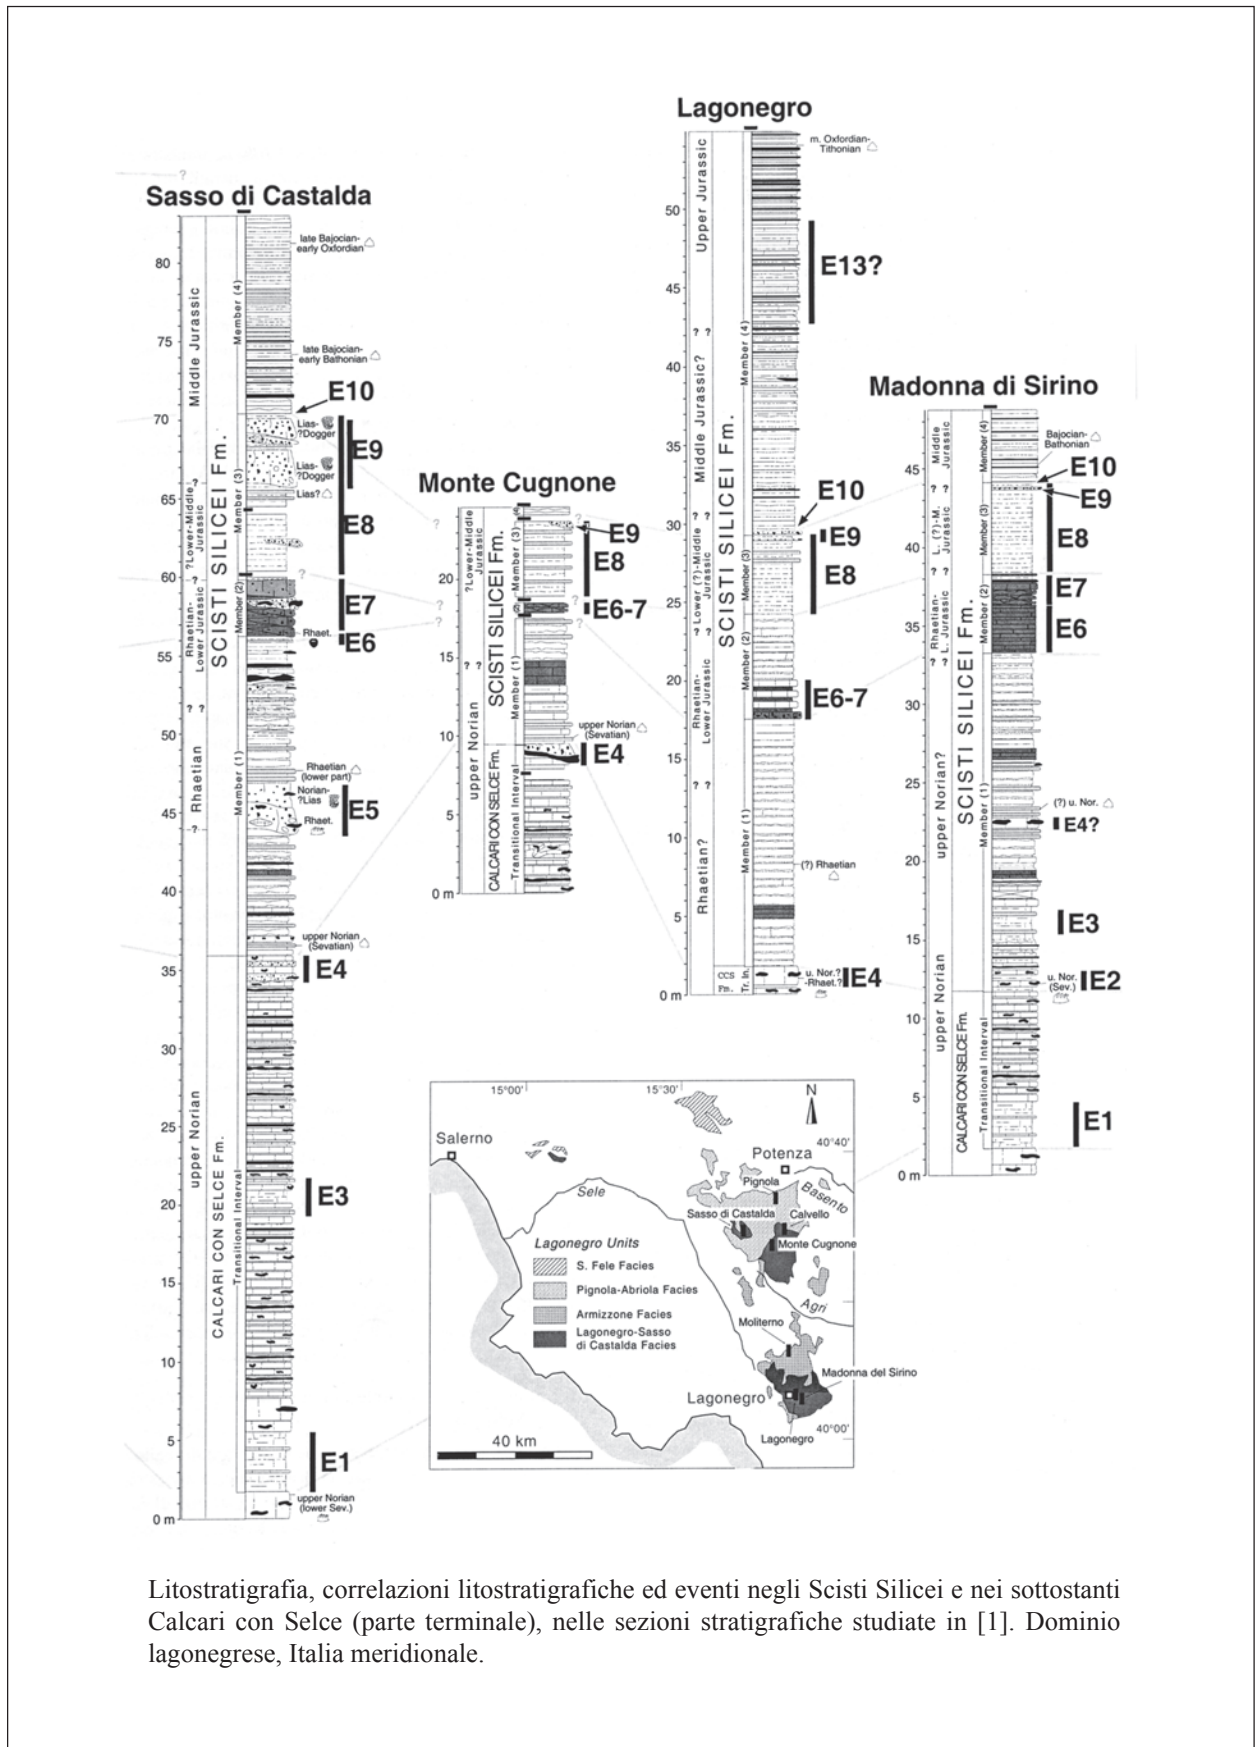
Sasso di Castalda

80
75
70
65
60
55
50
45
40
35
30
25
20
15
10
5
0 m

Middle Jurassic
?Lower-Middle Jurassic
Rhaetian-Lower Jurassic
? ?
Rhaetian
upper Norian

SCISTI SILICEI Fm.
CALCARI CON SELCE Fm.
Transitional Interval
Member (4)
Member (3)
Member (2)
Member (1)

late Bajocian-early Oxfordian
late Bajocian-early Bathonian
Lias-?Dogger
Lias-?Dogger
Lias?
Rhaet.
Rhaetian (lower part)
Norian-?Lias
Rhaet.
upper Norian (Sevatian)
upper Norian (lower Sev.)

E10
E9
E8
E7
E6
E5
E4
E3
E1

Monte Cugnone

20
15
10
5
0 m

?Lower-Middle Jurassic
? ?
upper Norian
SCISTI SILICEI Fm.
CALCARI CON SELCE Fm.
Transitional Interval
Member (3)
Member (1)
upper Norian (Sevatian)

E9
E8
E6-7
E4

Lagonegro

50
45
40
35
30
25
20
15
10
5
0 m

Upper Jurassic
? ?
Middle Jurassic?
? ?
? Lower (?)-Middle Jurassic
? ?
Rhaetian-Lower Jurassic
? ?
Rhaetian?
SCISTI SILICEI Fm.
Member (4)
Member (3)
Member (2)
Member (1)
CCS Fm.
Tr. In.

m. Oxfordian-Tithonian
(?) Rhaetian
u. Nor.?-Rhaet.?

E13?
E10
E9
E8
E6-7
E4

Madonna di Sirino

45
40
35
30
25
20
15
10
5
0 m

Middle Jurassic
? ?
L. (?)-M. Jurassic
? ?
Rhaetian-L. Jurassic
? ?
upper Norian?
upper Norian
SCISTI SILICEI Fm.
CALCARI CON SELCE Fm.
Transitional Interval
Member (4)
Member (3)
Member (2)
Member (1)

Bajocian-Bathonian
(?) u. Nor.
u. Nor. (Sev.)

E10
E9
E8
E7
E6
E4?
E3
E2
E1

15°00'
15°30'
N
40°40'
Salerno
Potenza
Pignola
Sele
Basento
Sasso di Castalda
Calvello
Monte Cugnone
Agri
Moliterno
Madonna del Sirino
Lagonegro
40°00'
Lagonegro
40 km

Lagonegro Units
S. Fele Facies
Pignola-Abriola Facies
Armizzone Facies
Lagonegro-Sasso di Castalda Facies

Litostratigrafia, correlazioni litostratigrafiche ed eventi negli Scisti Silicei e nei sottostanti Calcari con Selce (parte terminale), nelle sezioni stratigrafiche studiate in [1]. Dominio lagonegrese, Italia meridionale.